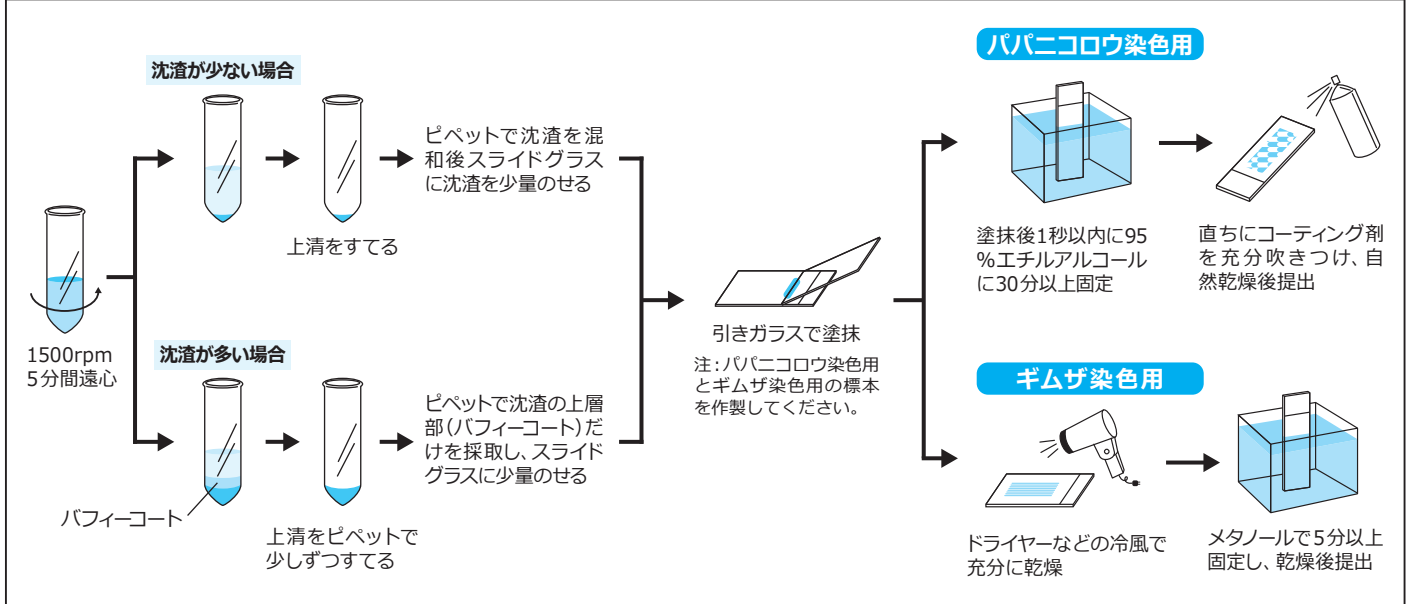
1500rpm
5分間遠心

沈渣が少ない場合

上清をすてる

ピペットで沈渣を混和後スライドグラスに沈渣を少量のせる

沈渣が多い場合

バフィーコート

上清をピペットで少しずつすてる

ピペットで沈渣の上層部(バフィーコート)だけを採取し、スライドグラスに少量のせる

引きガラスで塗抹

注：パパニコロウ染色用とギムザ染色用の標本を作製してください。

パパニコロウ染色用

塗抹後1秒以内に95%エチルアルコールに30分以上固定

直ちにコーティング剤を充分吹きつけ、自然乾燥後提出

ギムザ染色用

ドライヤーなどの冷風で充分に乾燥

メタノールで5分以上固定し、乾燥後提出